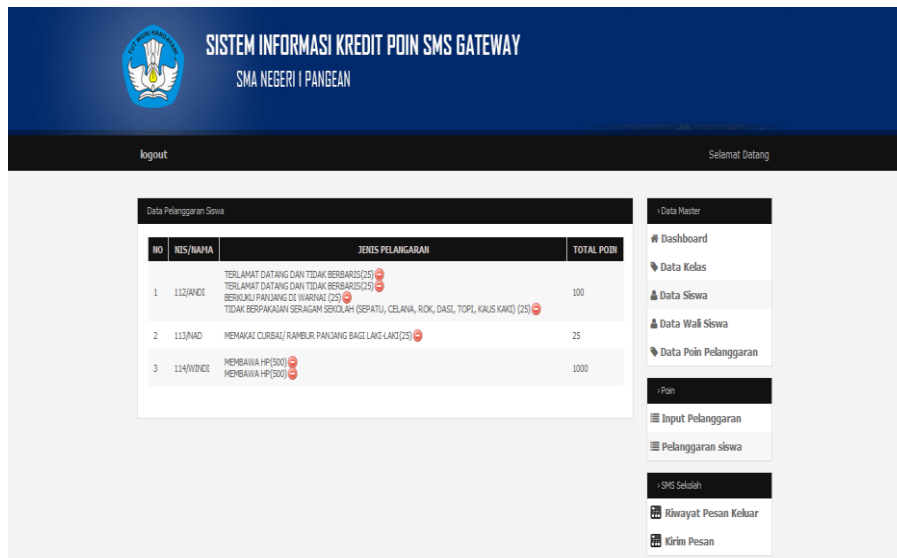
TUT WURI HANDAYANI

SISTEM INFORMASI KREDIT POIN SMS GATEWAY

SMA NEGERI I PANGEAN

logout

Selamat Datang

Data Pelanggaran Siswa

| NO | NIS/NAMA | JENIS PELANGARAN | TOTAL POIN |
|---|---|---|---|
| 1 | 112/ANDI | TERLAMAT DATANG DAN TIDAK BERBARIS(25) TERLAMAT DATANG DAN TIDAK BERBARIS(25) BERKUKU PANJANG DI WARNAI (25) TIDAK BERPAKAIAN SERAGAM SEKOLAH (SEPATU, CELANA, ROK, DASI, TOPI, KAUS KAKI) (25) | 100 |
| 2 | 113/NAD | MEMAKAI CURBAI/ RAMBUR PANJANG BAGI LAKI-LAKI(25) | 25 |
| 3 | 114/WINDI | MEMBAWA HP(500) MEMBAWA HP(500) | 1000 |

› Data Master

Dashboard

Data Kelas

Data Siswa

Data Wali Siswa

Data Poin Pelanggaran

› Poin

Input Pelanggaran

Pelanggaran siswa

› SMS Sekolah

Riwayat Pesan Keluar

Kirim Pesan